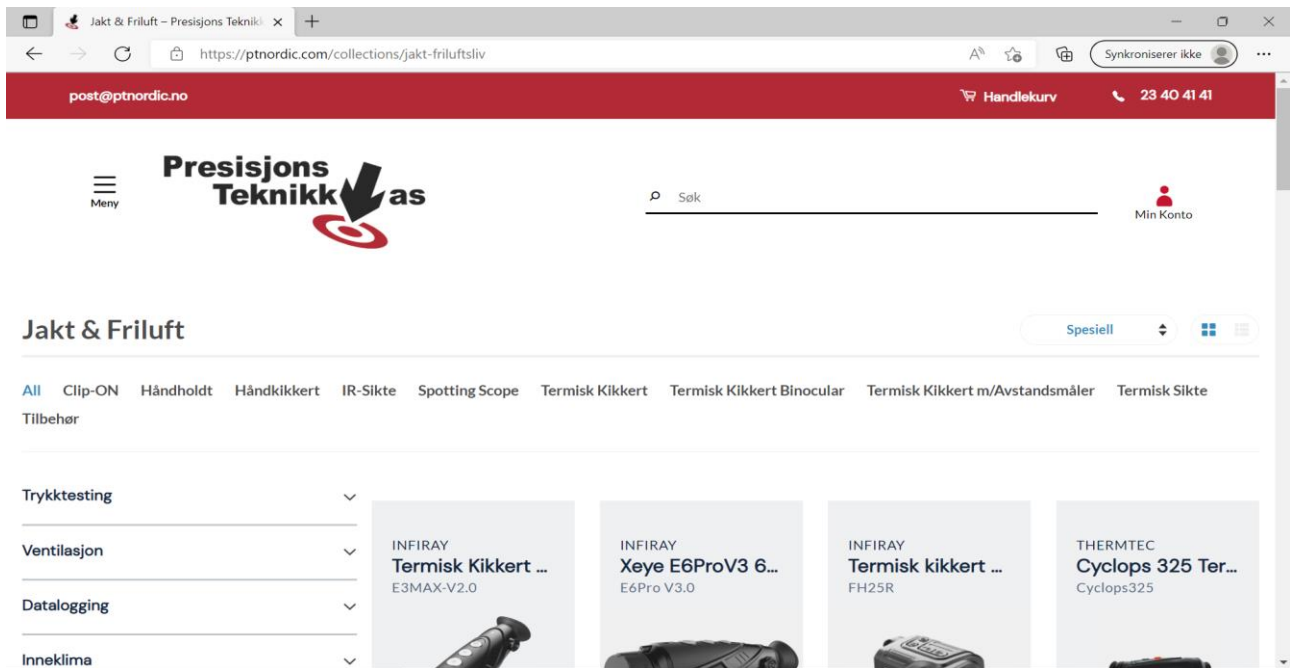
Jakt & Friluft – Presisjons Teknikk ×

https://ptnordic.com/collections/jakt-friluftsliv

Synkroniserer ikke

post@ptnordic.no

Handlekurv

23 40 41 41

Meny

Presisjons Teknikk as

Søk

Min Konto

Jakt & Friluft

Spesiell

All Clip-ON Håndholdt Håndkikkert IR-Sikte Spotting Scope Termisk Kikkert Termisk Kikkert Binocular Termisk Kikkert m/Avstandsmåler Termisk Sikte Tilbehør

Trykktesting

Ventilasjon

Datalogging

Inneklima

INFIRAY
Termisk Kikkert ...
E3MAX-V2.0

INFIRAY
Xeye E6ProV3 6...
E6Pro V3.0

INFIRAY
Termisk kikkert ...
FH25R

THERMTEC
Cyclops 325 Ter...
Cyclops325